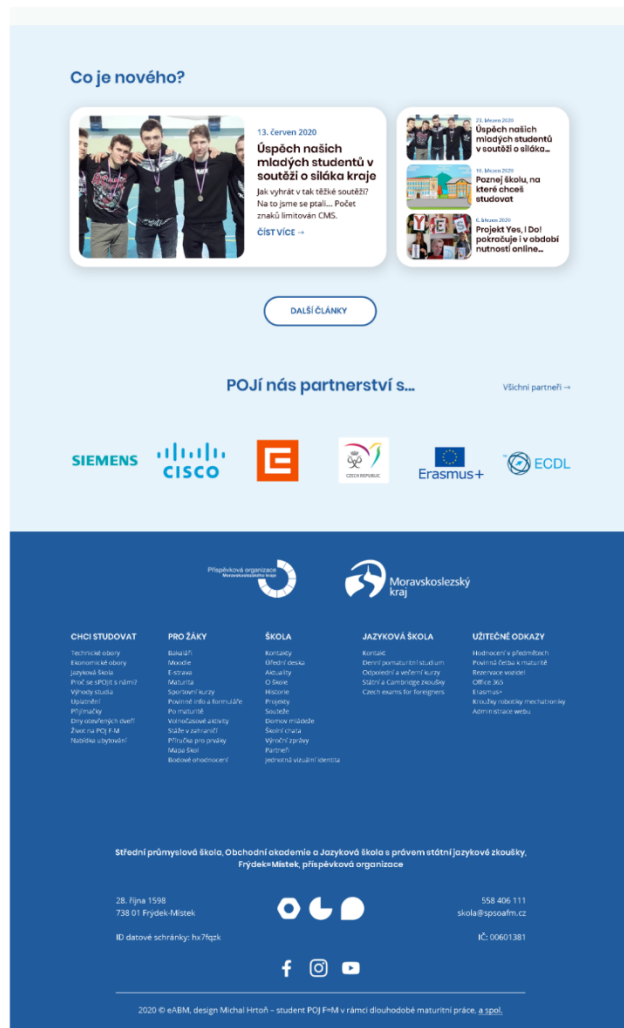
Co je nového?

13. červen 2020
Úspěch našich mladých studentů v soutěži o siláka kraje
Jak vyhrát v tak těžké soutěži? Na to jsme se ptali.... Počet znaků limitován CMS.
ČÍST VÍCE →

23. března 2020
Úspěch našich mladých studentů v soutěži o siláka...

16. března 2020
Poznej školu, na které chceš studovat

6. března 2020
Projekt Yes, I Do! pokračuje i v období nutností online...

DALŠÍ ČLÁNKY

POJÍ nás partnerství s...

Všichni partneři →

SIEMENS
CISCO
CZECH REPUBLIC
Erasmus+
ECDL

Příspěvková organizace Moravskoslezského kraje
Moravskoslezský kraj

CHCI STUDOVAT
Technické obory
Ekonomické obory
Jazyková škola
Proč se sPOJit s námi?
Výhody studia
Uplatnění
Přijímačky
Dny otevřených dveří
Život na POJ F-M
Nabídka ubytování

PRO ŽÁKY
Bakaláři
Moodle
E-strava
Maturita
Sportovní kurzy
Povinné info a formuláře
Po maturitě
Volnočasové aktivity
Stáže v zahraničí
Příručka pro prváky
Mapa škol
Bodové ohodnocení

ŠKOLA
Kontakty
Úřední deska
Aktuality
O škole
Historie
Projekty
Soutěže
Domov mládeže
Školní cesta
Výroční zprávy
Partneři
Jednotná vizuální identita

JAZYKOVÁ ŠKOLA
Kontakt
Denní pomaturitní studium
Odpolední a večerní kurzy
Státní a Cambridge zkoušky
Czech exams for foreigners

UŽITEČNÉ ODKAZY
Hodnocení v předmětech
Povinná četba k maturitě
Rezervace vozidel
Office 365
Erasmus+
Kroužky robotiky mechatroniky
Administrace webu

Střední průmyslová škola, Obchodní akademie a Jazyková škola s právem státní jazykové zkoušky, Frýdek-Místek, příspěvková organizace

28. října 1598
738 01 Frýdek-Místek

558 406 111
skola@spsoafm.cz

ID datové schránky: hx7fqzk

IČ: 00601381

2020 © eABM, design Michal Hrtoň – student POJ F-M v rámci dlouhodobé maturitní práce, a spol.